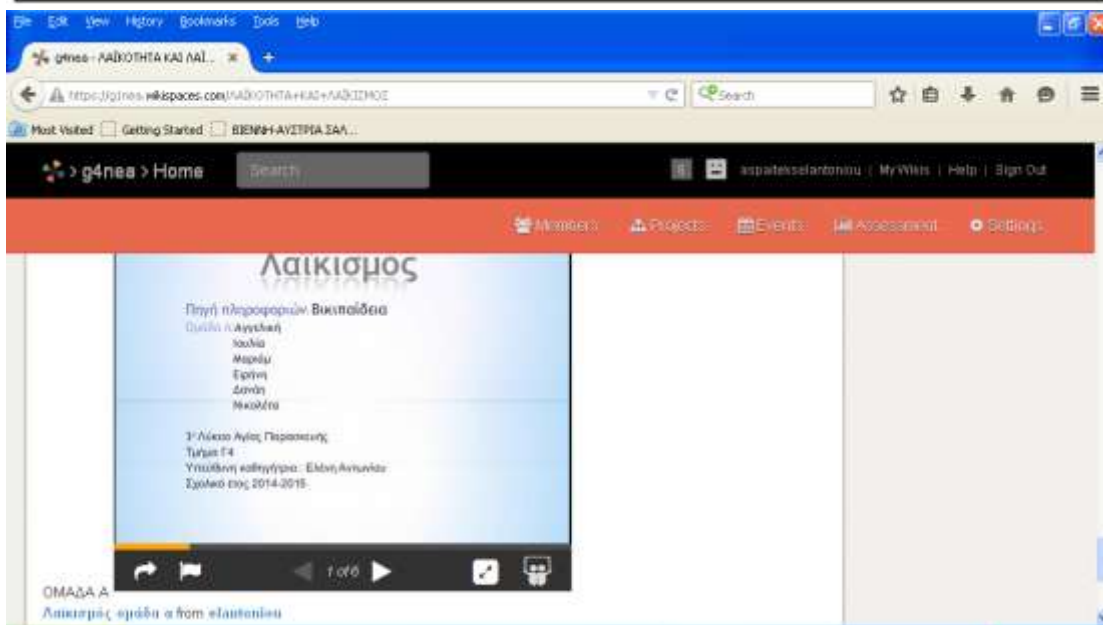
File Edit View History Bookmarks Tools Help

g4nea - ΛΑΪΚΟΤΗΤΑ ΚΑΙ ΛΑΪ... ×

https://g4nea.wikispaces.com/ΛΑΪΚΟΤΗΤΑ+ΚΑΙ+ΛΑΪΚΙΣΜΟΣ

Search

Most Visited | Getting Started | ΒΙΕΝΝΗ-ΑΥΣΤΡΙΑ ΣΑΛ...

g4nea > Home

Search

aspaiteiselantoniou | My Wikis | Help | Sign Out

Members Projects Events Assessment Settings

Λαϊκισμός

Πηγή πληροφοριών Βικιπαίδεια
Ομάδα Α Αγγελική
Ιουλία
Μαρίνα
Ειρήνη
Δανάη
Νικολέτα

3° Λύκειο Αγίας Παρασκευής
Τμήμα Γ4
Υπεύθυνη καθηγήτρια : Ελένη Αντωνίου
Σχολικό έτος 2014-2015

1 of 6

ΟΜΑΔΑ Α
Λαϊκισμός ομάδα α from elantoniou